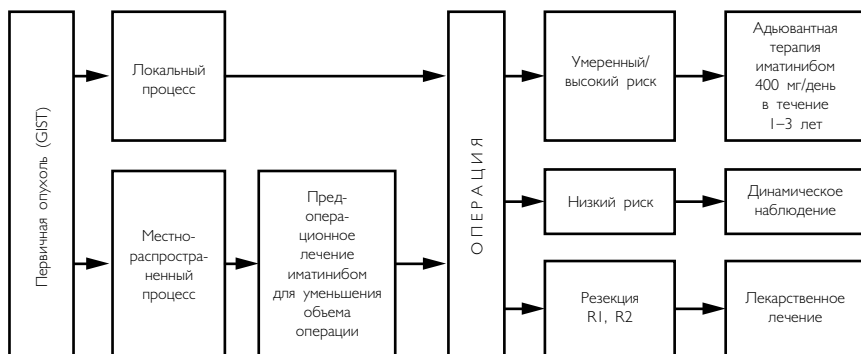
Первичная опухоль (GIST)

Локальный процесс

Местнораспространенный процесс

Предоперационное лечение иматинибом для уменьшения объема операции

ОПЕРАЦИЯ

Умеренный/ высокий риск

Адьювантная терапия иматинибом 400 мг/день в течение 1–3 лет

Низкий риск

Динамическое наблюдение

Резекция R1, R2

Лекарственное лечение